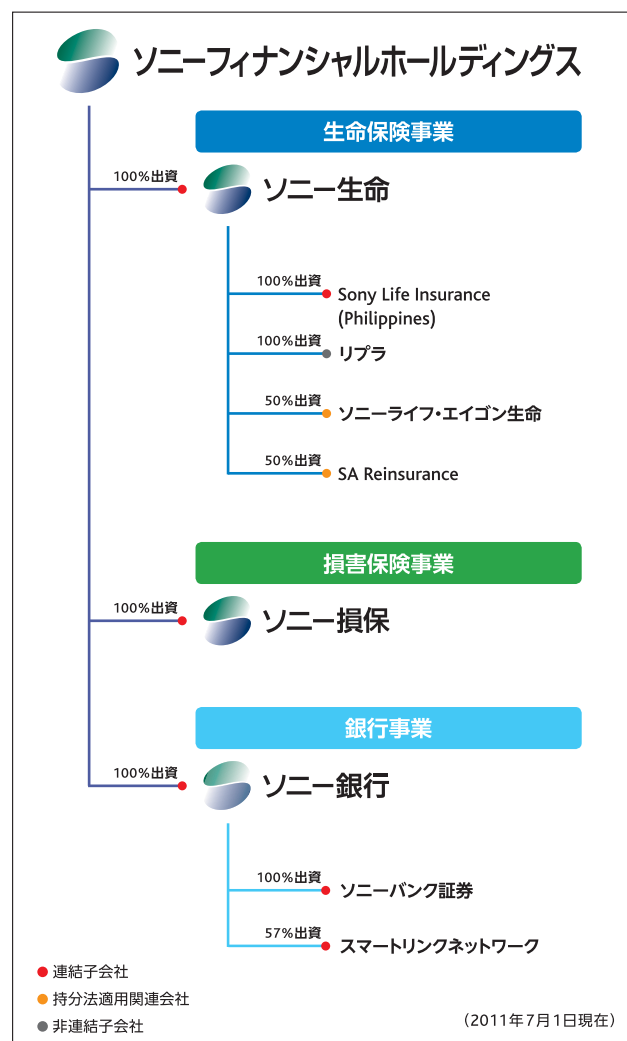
ソニーフィナンシャルホールディングス

生命保険事業

100%出資
ソニー生命

100%出資
Sony Life Insurance (Philippines)

100%出資
リプラ

50%出資
ソニーライフ・エイゴン生命

50%出資
SA Reinsurance

損害保険事業

100%出資
ソニー損保

銀行事業

100%出資
ソニー銀行

100%出資
ソニーバンク証券

57%出資
スマートリンクネットワーク

連結子会社
持分法適用関連会社
非連結子会社

（2011年7月1日現在）